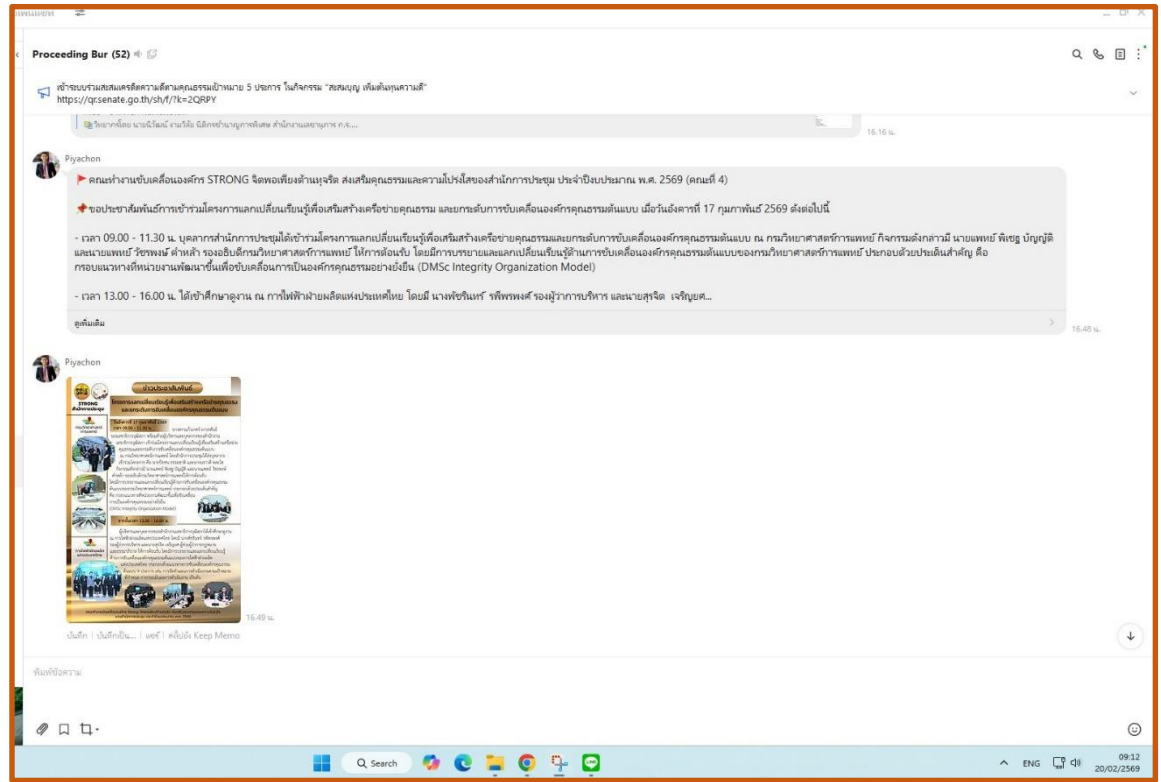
Proceeding Bur (52)

เข้าระบบร่วมส่งเสริมความดีตามคุณธรรมเป้าหมาย 5 ประการ ในกิจกรรม "สะสมบุญ เพิ่มต้นทุนความดี"
https://qr.senate.go.th/sh/f/?k=2QRPY

วิทยากรโดย นายนิวัฒน์ ... นิติกรชำนาญการพิเศษ สำนักงานเลขาธิการ ก.ร....

16.16 น.

Piyachon

คณะทำงานขับเคลื่อนองค์กร STRONG จิตพอเพียงต้านทุจริต ส่งเสริมคุณธรรมและความโปร่งใสของสำนักการประชุม ประจำปีงบประมาณ พ.ศ. 2569 (คณะที่ 4)

ขอประชาสัมพันธ์การเข้าร่วมโครงการแลกเปลี่ยนเรียนรู้เพื่อเสริมสร้างเครือข่ายคุณธรรม และยกระดับการขับเคลื่อนองค์กรคุณธรรมต้นแบบ เมื่อวันอังคารที่ 17 กุมภาพันธ์ 2569 ดังต่อไปนี้

- เวลา 09.00 - 11.30 น. บุคลากรสำนักการประชุมได้เข้าร่วมโครงการแลกเปลี่ยนเรียนรู้เพื่อเสริมสร้างเครือข่ายคุณธรรมและยกระดับการขับเคลื่อนองค์กรคุณธรรมต้นแบบ ณ กรมวิทยาศาสตร์การแพทย์ กิจกรรมดังกล่าวมี นายแพทย์ พิเชฐ บัญญัติ และนายแพทย์ วัชรพงษ์ คำหล้า รองอธิบดีกรมวิทยาศาสตร์การแพทย์ ให้การต้อนรับ โดยมีการบรรยายและแลกเปลี่ยนเรียนรู้ด้านการขับเคลื่อนองค์กรคุณธรรมต้นแบบของกรมวิทยาศาสตร์การแพทย์ ประกอบด้วยประเด็นสำคัญ คือ กรอบแนวทางที่หน่วยงานพัฒนาขึ้นเพื่อขับเคลื่อนการเป็นองค์กรคุณธรรมอย่างยั่งยืน (DMSc Integrity Organization Model)

- เวลา 13.00 - 16.00 น. ได้เข้าศึกษาดูงาน ณ การไฟฟ้าฝ่ายผลิตแห่งประเทศไทย โดยมี นางพัชรินทร์ รพีพรพงศ์ รองผู้ว่าการบริหาร และนายสุรจิต เจริญศ...

ดูเพิ่มเติม

16.48 น.

Piyachon

ข่าวประชาสัมพันธ์

STRONG

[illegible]

16.49 น.

บันทึก | บันทึกเป็น... | แชร์ | คัดลอก Keep Memo

พิมพ์ข้อความ

Search

ENG

09:12
20/02/2569